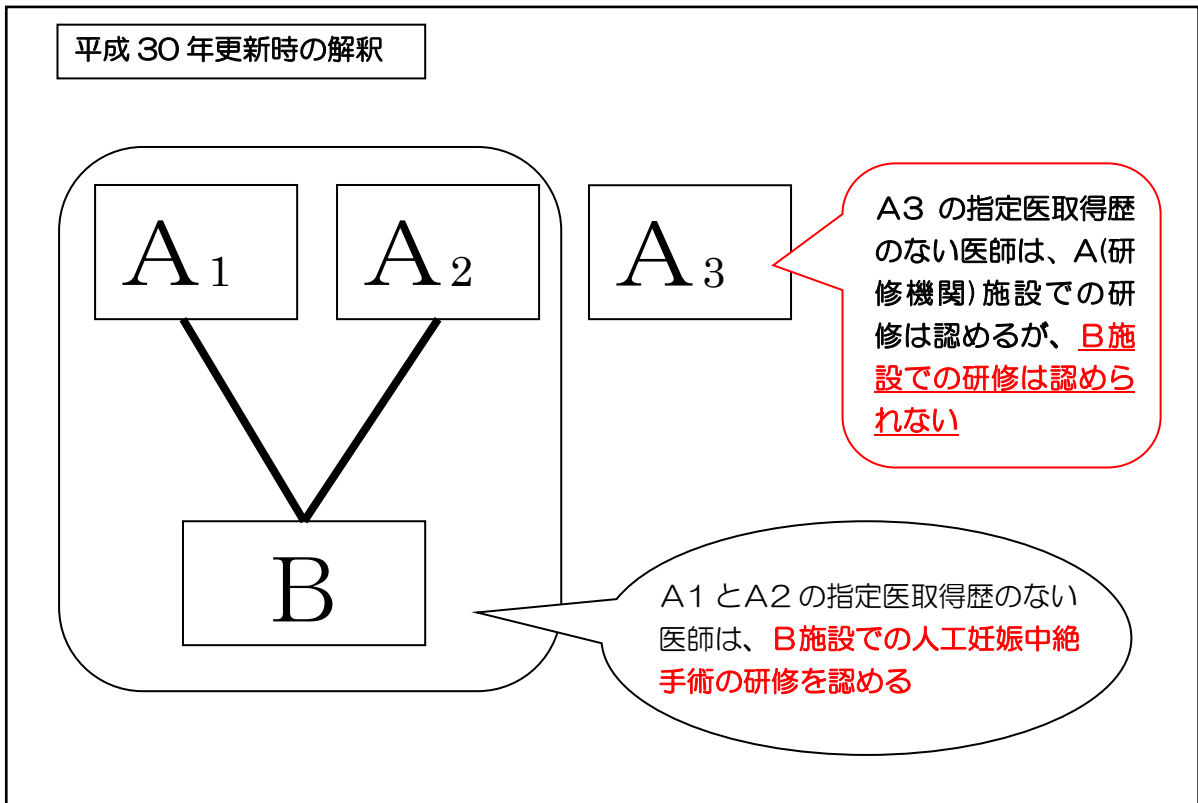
平成 30 年更新時の解釈

$A_1$

$A_2$

$A_3$

A3 の指定医取得歴のない医師は、A(研修機関)施設での研修は認めるが、B施設での研修は認められない

B

A1 とA2 の指定医取得歴のない医師は、B施設での人工妊娠中絶手術の研修を認める